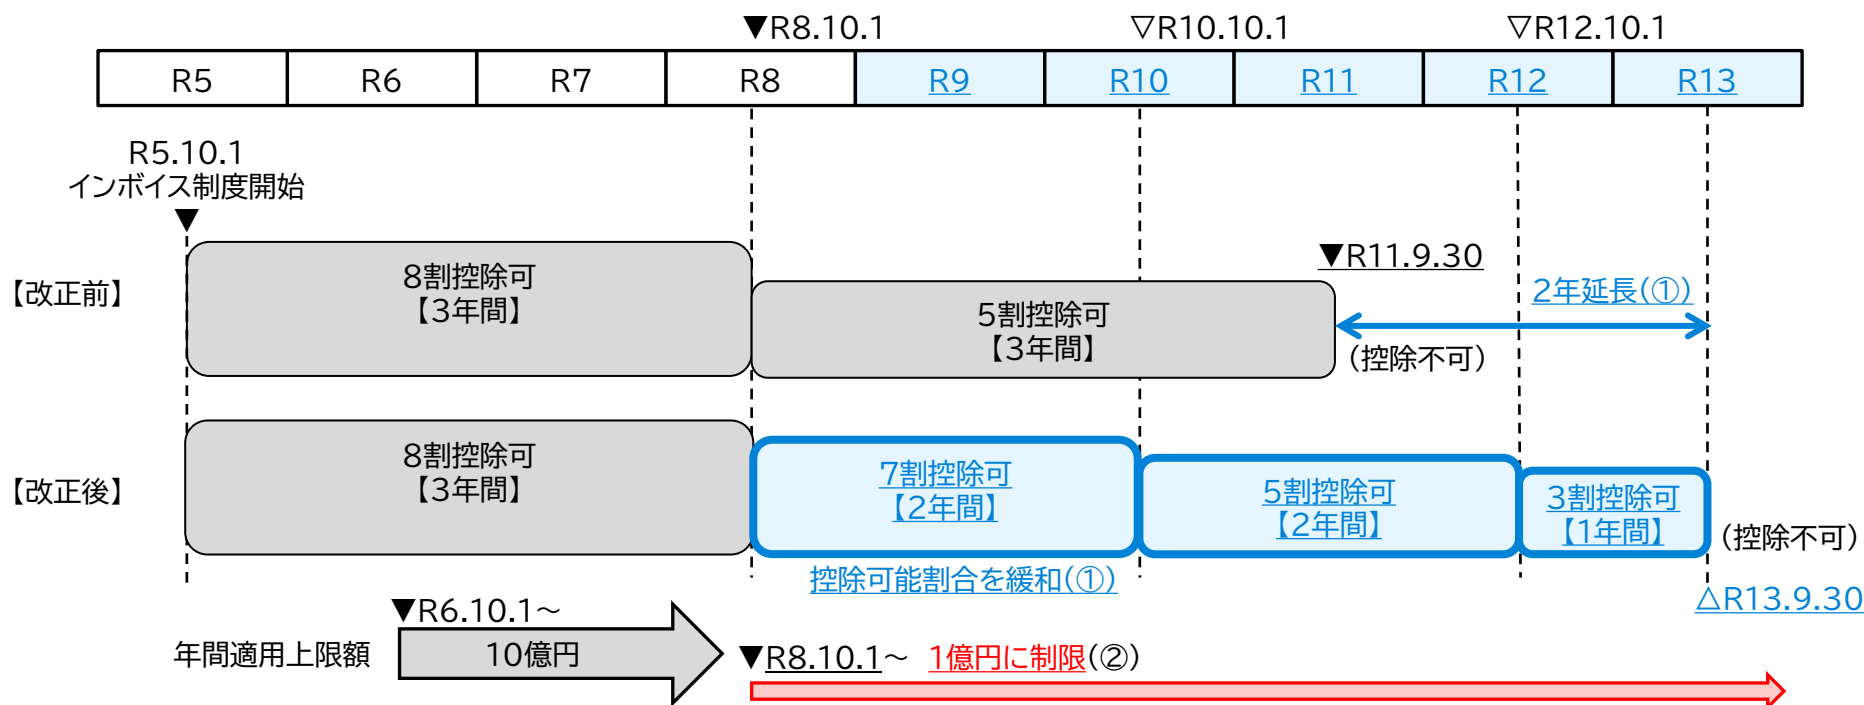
▼R8.10.1
▽R10.10.1
▽R12.10.1

| R5 | R6 | R7 | R8 | R9 | R10 | R11 | R12 | R13 |
|---|---|---|---|---|---|---|---|---|

R5.10.1
インボイス制度開始
▼

【改正前】
8割控除可
【3年間】
5割控除可
【3年間】
▼R11.9.30
2年延長(①)
(控除不可)

【改正後】
8割控除可
【3年間】
7割控除可
【2年間】
5割控除可
【2年間】
3割控除可
【1年間】
(控除不可)
控除可能割合を緩和(①)
△R13.9.30

▼R6.10.1～
年間適用上限額
10億円
▼R8.10.1～ 1億円に制限(②)